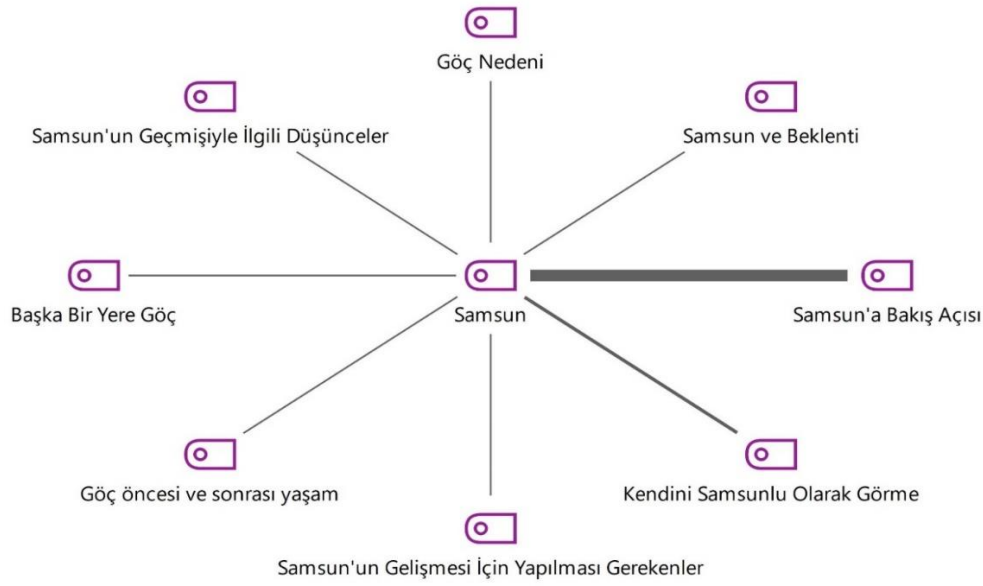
Göç Nedeni

Samsun'un Geçmişiyle İlgili Düşünceler

Samsun ve Beklenti

Başka Bir Yere Göç

Samsun

Samsun'a Bakış Açısı

Göç öncesi ve sonrası yaşam

Kendini Samsunlu Olarak Görme

Samsun'un Gelişmesi İçin Yapılması Gerekenler